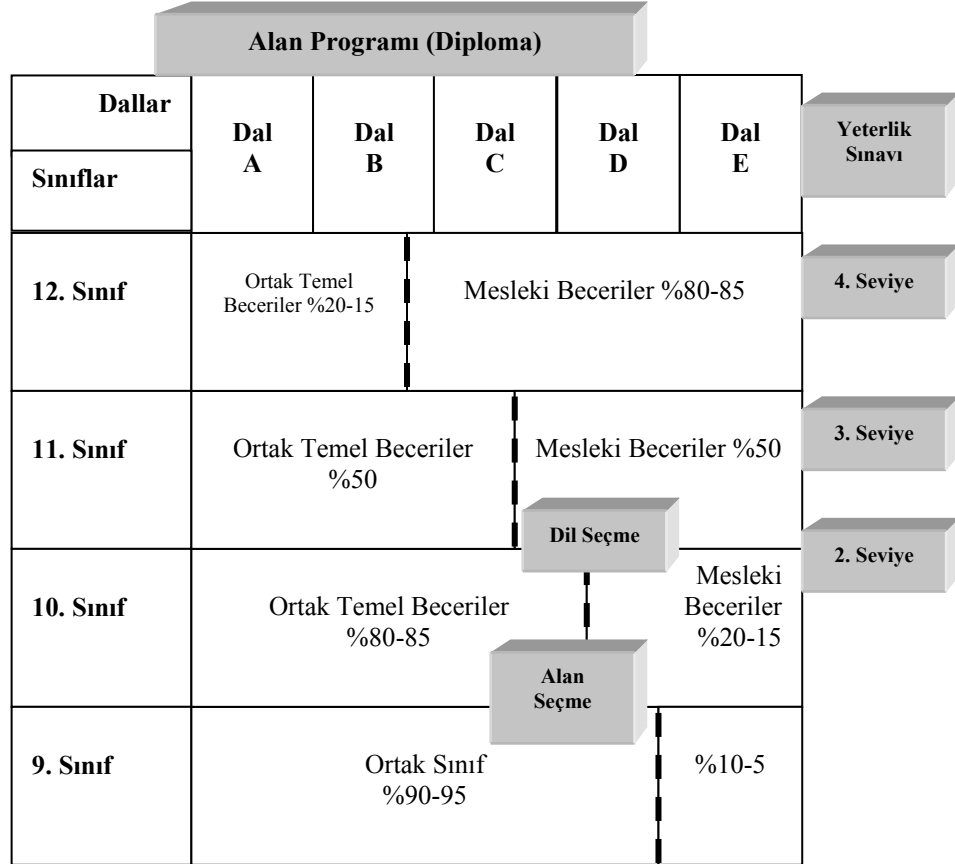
Alan Programı (Diploma)

| Dallar / Sınıflar | Dal A | Dal B | Dal C | Dal D | Dal E |
|---|---|---|---|---|---|
| 12. Sınıf | Ortak Temel Beceriler %20-15 | Mesleki Beceriler %80-85 | | | |
| 11. Sınıf | Ortak Temel Beceriler %50 | | Mesleki Beceriler %50 | | |
| 10. Sınıf | Ortak Temel Beceriler %80-85 | | | Mesleki Beceriler %20-15 | |
| 9. Sınıf | Ortak Sınıf %90-95 | | | %10-5 | |

Yeterlik Sınavı

4. Seviye

3. Seviye

Dil Seçme

2. Seviye

Alan Seçme